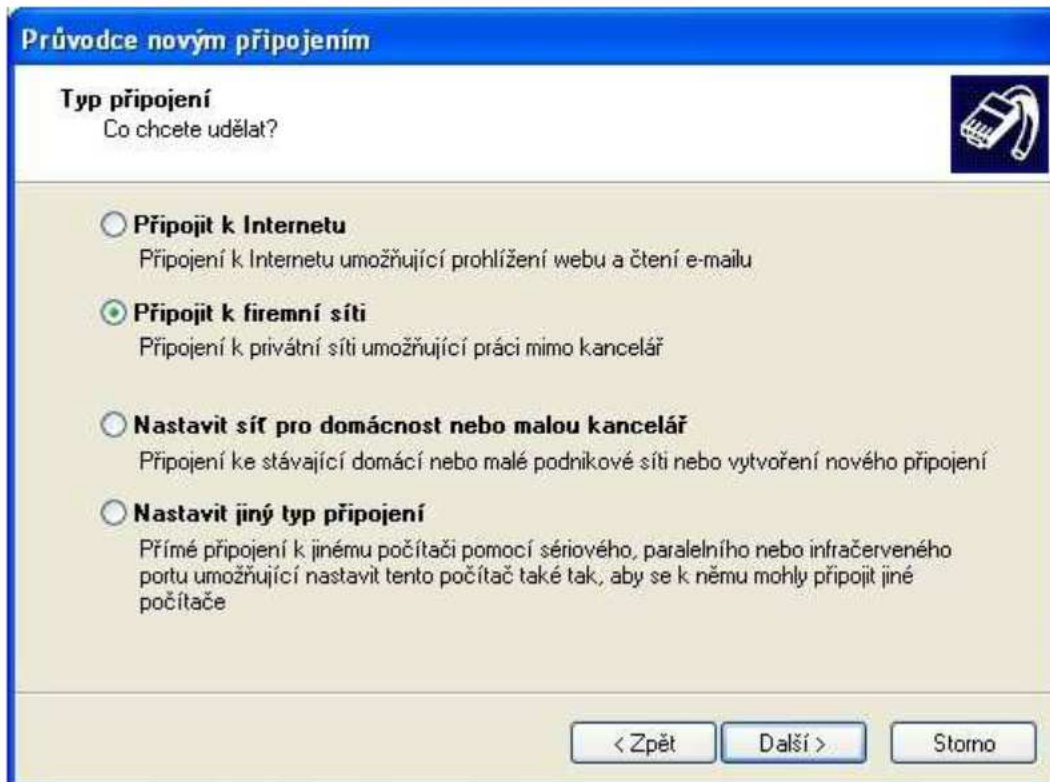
Průvodce novým připojením

Typ připojení
Co chcete udělat?

Připojit k Internetu
Připojení k Internetu umožňující prohlížení webu a čtení e-mailu

Připojit k firemní síti
Připojení k privátní síti umožňující práci mimo kancelář

Nastavit síť pro domácnost nebo malou kancelář
Připojení ke stávající domácí nebo malé podnikové síti nebo vytvoření nového připojení

Nastavit jiný typ připojení
Přímé připojení k jinému počítači pomocí sériového, paralelního nebo infračerveného portu umožňující nastavit tento počítač také tak, aby se k němu mohly připojit jiné počítače

< Zpět
Další >
Storno